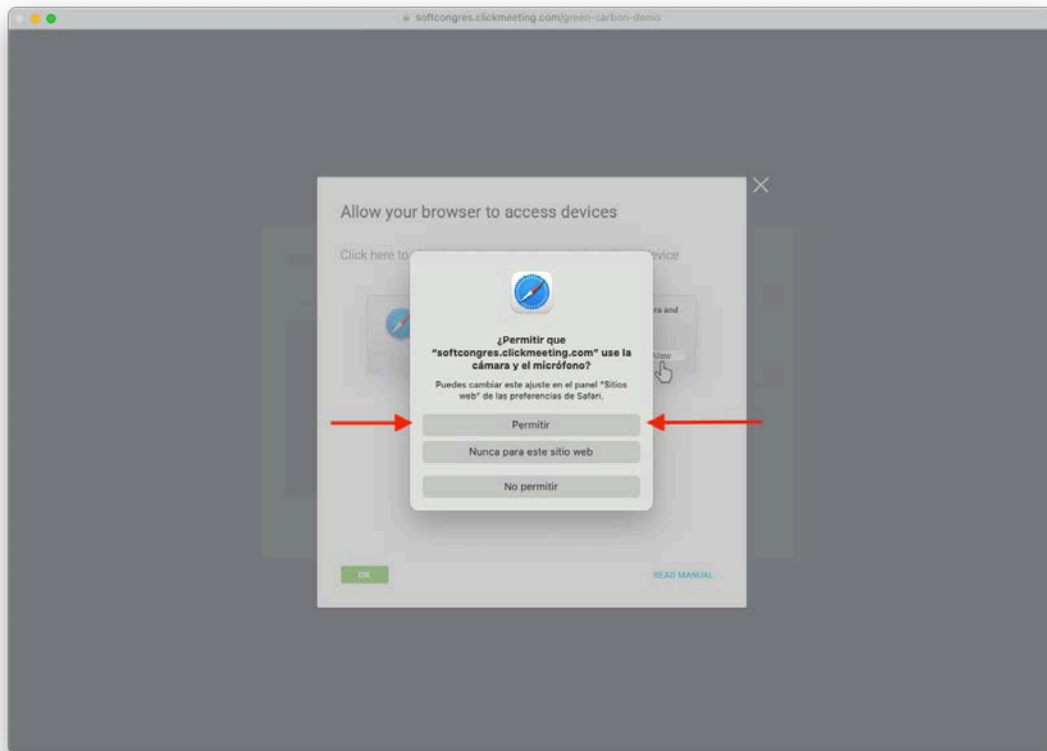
softcongres.clickmeeting.com/green-carbon-demo

Allow your browser to access devices

Click here to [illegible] evice

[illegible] ra and

Allow

¿Permitir que "softcongres.clickmeeting.com" use la cámara y el micrófono?

Puedes cambiar este ajuste en el panel "Sitios web" de las preferencias de Safari.

Permitir

Nunca para este sitio web

No permitir

OK

READ MANUAL